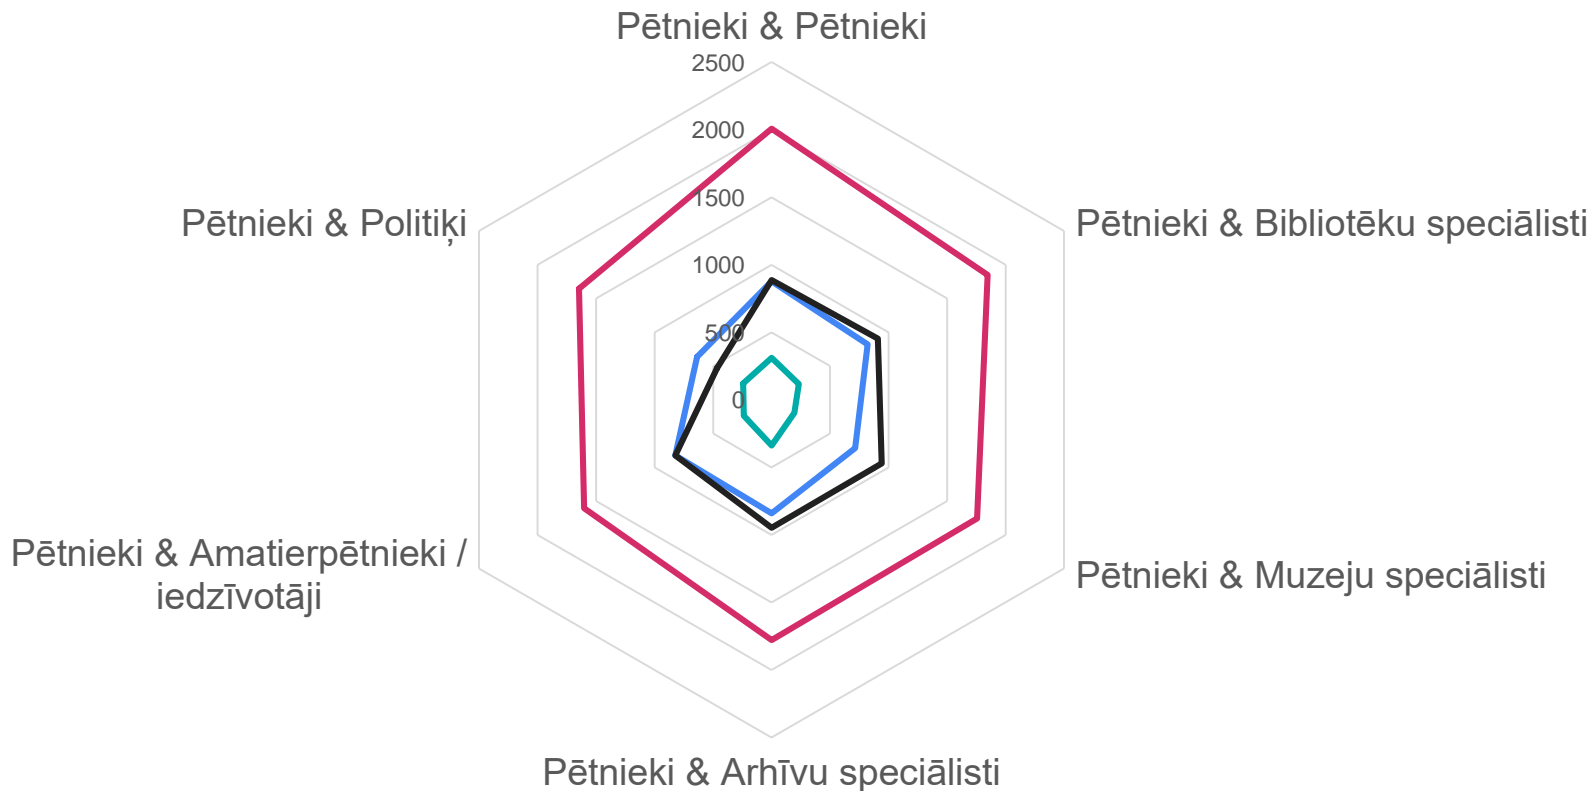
Pētnieki & Pētnieki

2500
2000
1500
1000
500
0

Pētnieki & Bibliotēku speciālisti

Pētnieki & Muzeju speciālisti

Pētnieki & Arhīvu speciālisti

Pētnieki & Amatierpētnieki / iedzīvotāji

Pētnieki & Politiķi